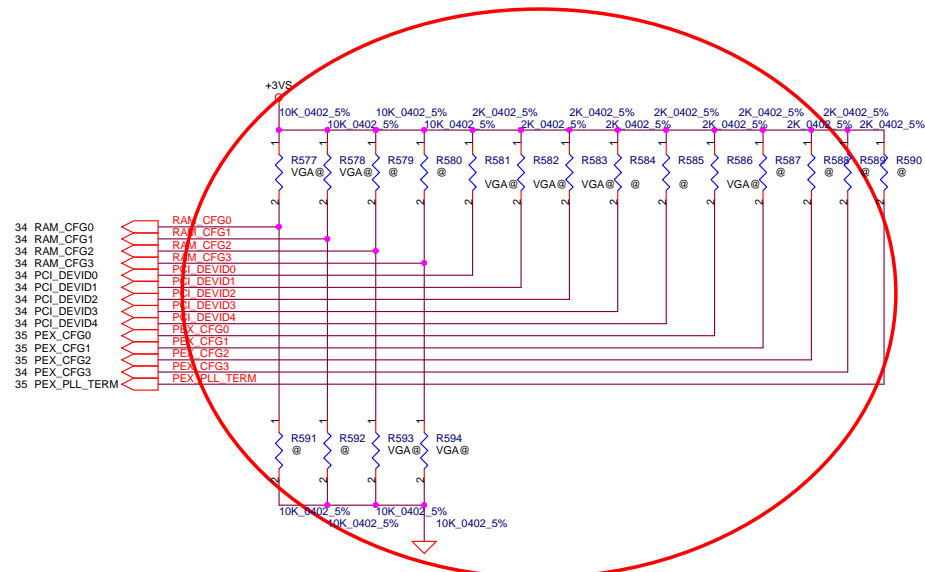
+3VS

10K_0402_5%
10K_0402_5%
10K_0402_5%
10K_0402_5%
2K_0402_5%
2K_0402_5%
2K_0402_5%
2K_0402_5%
2K_0402_5%
2K_0402_5%
2K_0402_5%
2K_0402_5%
2K_0402_5%
2K_0402_5%

R577 VGA@
R578 VGA@
R579 @
R580 @
R581 VGA@
R582 VGA@
R583 VGA@
R584 @
R585 @
R586 VGA@
R587 @
R588 @
R589 @
R590 @

34 RAM_CFG0
34 RAM_CFG1
34 RAM_CFG2
34 RAM_CFG3
34 PCI_DEVID0
34 PCI_DEVID1
34 PCI_DEVID2
34 PCI_DEVID3
34 PCI_DEVID4
35 PEX_CFG0
35 PEX_CFG1
35 PEX_CFG2
34 PEX_CFG3
35 PEX_PLL_TERM

RAM_CFG0
RAM_CFG1
RAM_CFG2
RAM_CFG3
PCI_DEVID0
PCI_DEVID1
PCI_DEVID2
PCI_DEVID3
PCI_DEVID4
PEX_CFG0
PEX_CFG1
PEX_CFG2
PEX_CFG3
PEX_PLL_TERM

R591 @
R592 @
R593 VGA@
R594 VGA@

10K_0402_5%
10K_0402_5%
10K_0402_5%
10K_0402_5%